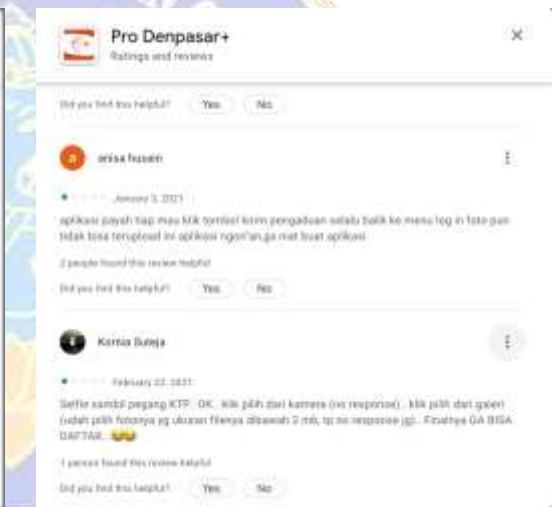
Pro Denpasar+
Ratings and reviews

Did you find this helpful? Yes No

a anisa husain

January 3, 2021

aplikasi payah tiap mau klik tombol kirim pengaduan selalu balik ke menu log in foto pun tidak bisa terupload ini aplikasi ngon'an,ga niat buat aplikasi

2 people found this review helpful

Did you find this helpful? Yes No

Komia Suteja

February 22, 2021

Selfie sambil pegang KTP.. OK.. klik pilih dari kamera (no response).. klik pilih dari galeri (udah pilih fotonya yg ukuran filenya dibawah 2 mb, tp no response jg).. Finalnya GA BISA DAFTAR..

1 person found this review helpful

Did you find this helpful? Yes No